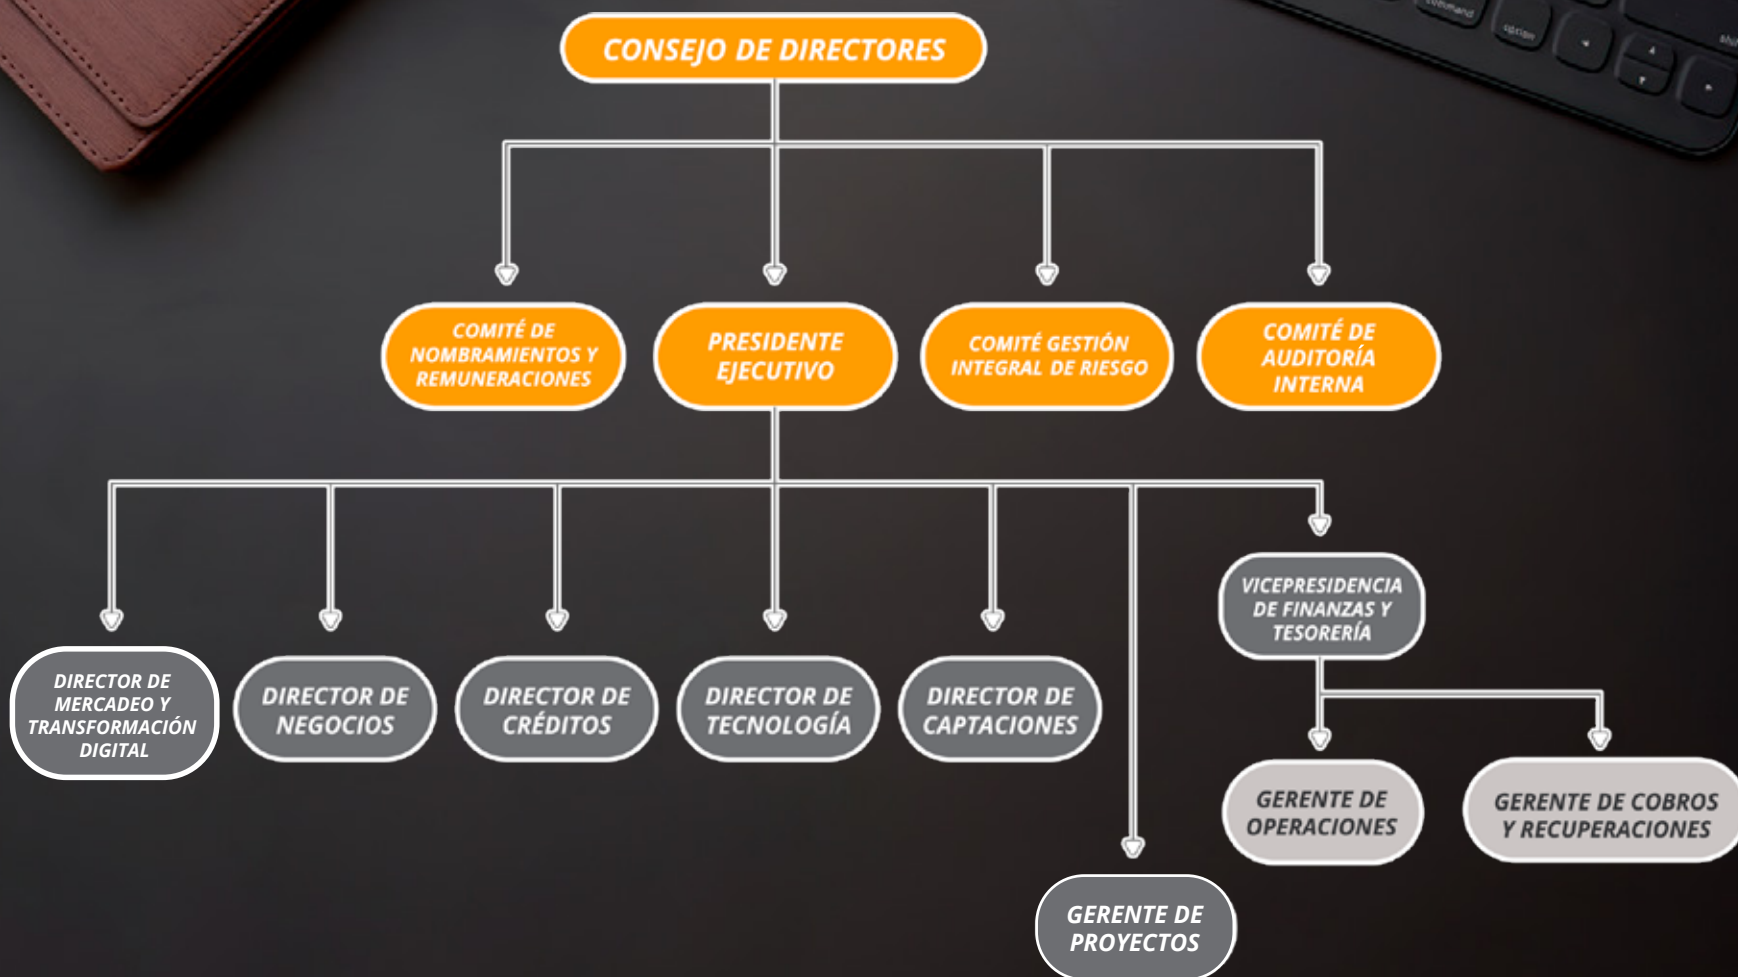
CONSEJO DE DIRECTORES

COMITÉ DE NOMBRAMIENTOS Y REMUNERACIONES

PRESIDENTE EJECUTIVO

COMITÉ GESTIÓN INTEGRAL DE RIESGO

COMITÉ DE AUDITORÍA INTERNA

DIRECTOR DE MERCADEO Y TRANSFORMACIÓN DIGITAL

DIRECTOR DE NEGOCIOS

DIRECTOR DE CRÉDITOS

DIRECTOR DE TECNOLOGÍA

DIRECTOR DE CAPTACIONES

VICEPRESIDENCIA DE FINANZAS Y TESORERÍA

GERENTE DE OPERACIONES

GERENTE DE COBROS Y RECUPERACIONES

GERENTE DE PROYECTOS

command

option